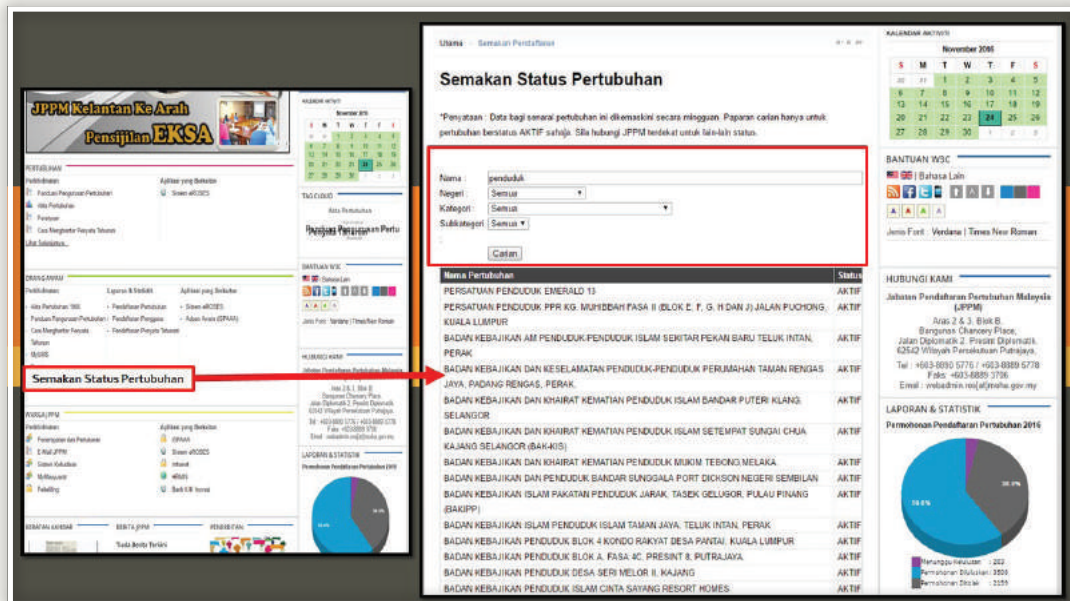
JPPM Kelantan Ke Arah Pensijilan EKSA

PERTUBUHAN
Pendaftaran
Panduan Pengurusan Pertubuhan
Aliran Pertubuhan
Penyelesaian
Cara Menghantar Penyata Tahunan
Lihat Selanjutnya

Aplikasi yang Berkaitan
Sistem eROSES

PERTANYAAN
Pendaftaran
Laporan & Statistik
Aplikasi yang Berkaitan

Semakan Status Pertubuhan

Utama · Semakan Pendaftaran

Semakan Status Pertubuhan

*Penyataan : Data bagi senarai pertubuhan ini dikemaskini secara mingguan. Paparan carian hanya untuk pertubuhan berstatus AKTIF sahaja. Sila hubungi JPPM terdekat untuk lain-lain status.

Nama : penduduk
Negeri : Semua
Kategori : Semua
Subkategori : Semua
Carian

| Nama Pertubuhan | Status |
|---|---|
| PERSATUAN PENDUDUK EMERALD 13 | AKTIF |
| PERSATUAN PENDUDUK PPR KG. MUHIBBAH FASA II (BLOK E, F, G, H DAN J) JALAN PUCHONG, KUALA LUMPUR | AKTIF |
| BADAN KEBAJIKAN AM PENDUDUK/PENDUDUK ISLAM SEKITAR PEKAN BARU TELUK INTAN, PERAK | AKTIF |
| BADAN KEBAJIKAN DAN KESELAMATAN PENDUDUK-PENDUDUK PERUMAHAN TAMAN RENGAS JAYA, PADANG RENGAS, PERAK. | AKTIF |
| BADAN KEBAJIKAN DAN KHAIRAT KEMATIAN PENDUDUK ISLAM BANDAR PUTERI KLANG, SELANGOR | AKTIF |
| BADAN KEBAJIKAN DAN KHAIRAT KEMATIAN PENDUDUK ISLAM SETEMPAT SUNGAI CHUA KAJANG SELANGOR (BAK-KIS) | AKTIF |
| BADAN KEBAJIKAN DAN KHAIRAT KEMATIAN PENDUDUK MUKIM TEBONG,MELAKA | AKTIF |
| BADAN KEBAJIKAN DAN PENDUDUK BANDAR SUNGGALA PORT DICKSON NEGERI SEMBILAN | AKTIF |
| BADAN KEBAJIKAN ISLAM PAKATAN PENDUDUK JARAK, TASEK GELUGOR, PULAU PINANG (BAKIPP) | AKTIF |
| BADAN KEBAJIKAN ISLAM PENDUDUK ISLAM TAMAN JAYA, TELUK INTAN, PERAK | AKTIF |
| BADAN KEBAJIKAN PENDUDUK BLOK 4 KONDO RAKYAT DESA PANTAI, KUALA LUMPUR | AKTIF |
| BADAN KEBAJIKAN PENDUDUK BLOK A, FASA 4C, PRESINT 8, PUTRAJAYA. | AKTIF |
| BADAN KEBAJIKAN PENDUDUK DESA SERI MELOR II, KAJANG | AKTIF |
| BADAN KEBAJIKAN PENDUDUK ISLAM CINTA SAYANG RESORT HOMES | AKTIF |

KALENDAR AKTIVITI
November 2016

| M | T | W | T | F | S | S |
|---|---|---|---|---|---|---|
| 30 | 31 | 1 | 2 | 3 | 4 | 5 |
| 6 | 7 | 8 | 9 | 10 | 11 | 12 |
| 13 | 14 | 15 | 16 | 17 | 18 | 19 |
| 20 | 21 | 22 | 23 | 24 | 25 | 26 |
| 27 | 28 | 29 | 30 | 1 | 2 | 3 |

BANTUAN W3C
| Bahasa Lain
A A A A
Jenis Font : Verdana | Times New Roman

HUBUNGI KAMI
Jabatan Pendaftaran Pertubuhan Malaysia (JPPM)
Aras 2 & 3, Blok B,
Bangunan Chancery Place,
Jalan Diplomatik 2, Presint Diplomatik,
62540 Wilayah Persekutuan Putrajaya.
Tel : +603-8890 5776 / +603-8889 5778
Faks : +603-8889 5706
Email : webadmin.ros[at]moha.gov.my

LAPORAN & STATISTIK
Permohonan Pendaftaran Pertubuhan 2016
Menunggu Keputusan : 203
Permohonan Diluluskan : 3508
Permohonan Ditolak : 2359